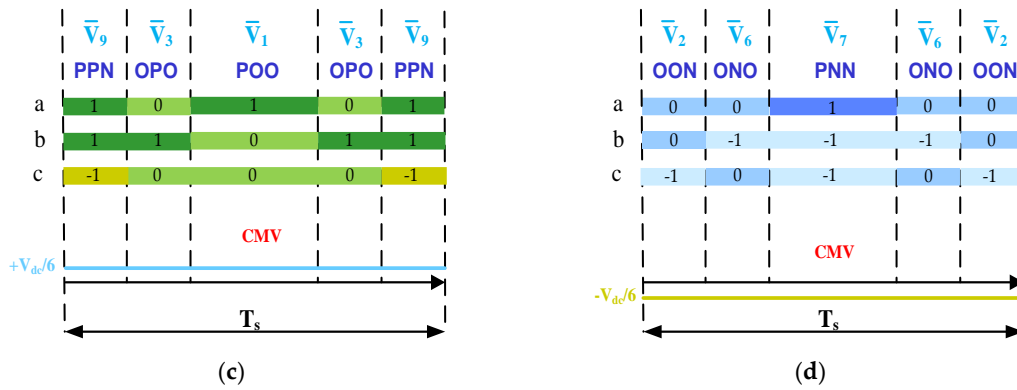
$\overline{V}_9$ $\overline{V}_3$ $\overline{V}_1$ $\overline{V}_3$ $\overline{V}_9$
PPN OPO POO OPO PPN
a 1 0 1 0 1
b 1 1 0 1 1
c -1 0 0 0 -1
CMV
$+V_{dc}/6$
$T_s$
(c)

$\overline{V}_2$ $\overline{V}_6$ $\overline{V}_7$ $\overline{V}_6$ $\overline{V}_2$
OON ONO PNN ONO OON
a 0 0 1 0 0
b 0 -1 -1 -1 0
c -1 0 -1 0 -1
CMV
$-V_{dc}/6$
$T_s$
(d)